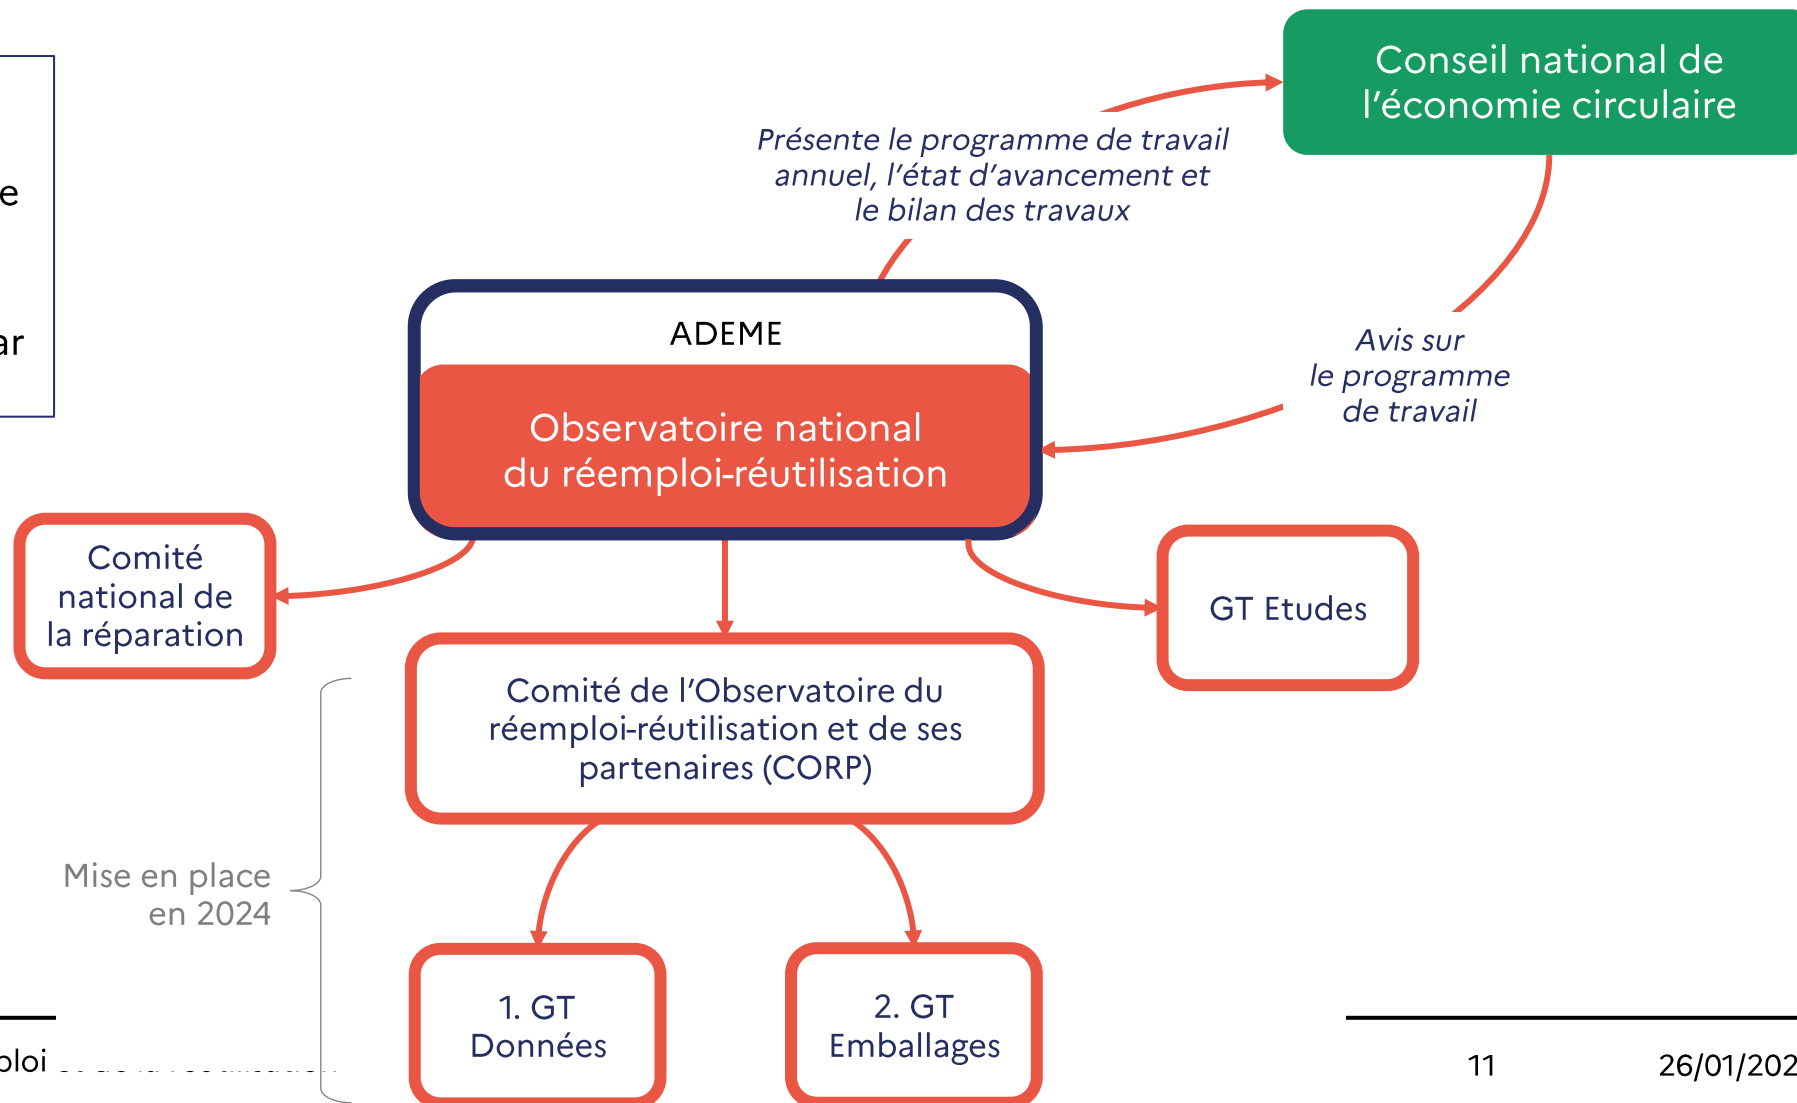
e

ar

Conseil national de l'économie circulaire

Présente le programme de travail annuel, l'état d'avancement et le bilan des travaux

ADEME

Observatoire national du réemploi-réutilisation

Avis sur le programme de travail

Comité national de la réparation

GT Etudes

Comité de l'Observatoire du réemploi-réutilisation et de ses partenaires (CORP)

Mise en place en 2024

1. GT Données

2. GT Emballages

ploi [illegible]

11

26/01/202